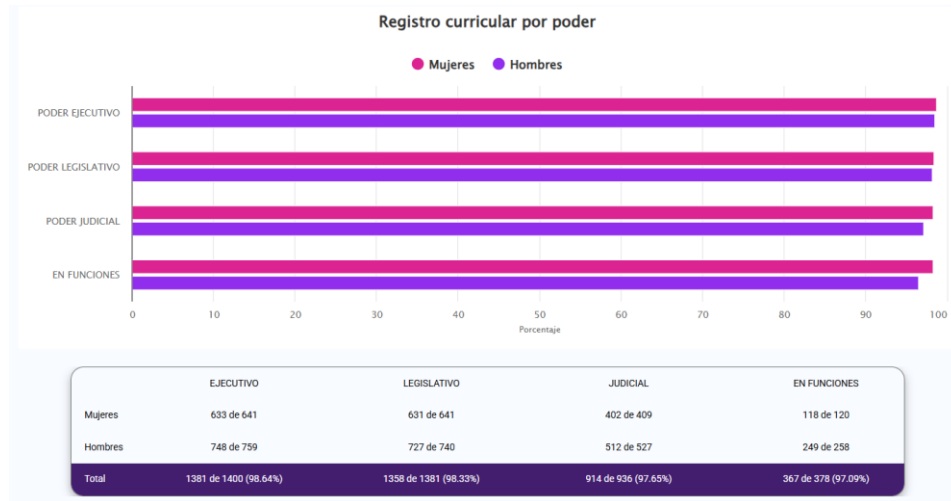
Registro curricular por poder

Mujeres Hombres

PODER EJECUTIVO
PODER LEGISLATIVO
PODER JUDICIAL
EN FUNCIONES

0 10 20 30 40 50 60 70 80 90 100
Porcentaje

| | EJECUTIVO | LEGISLATIVO | JUDICIAL | EN FUNCIONES |
|---|---|---|---|---|
| Mujeres | 633 de 641 | 631 de 641 | 402 de 409 | 118 de 120 |
| Hombres | 748 de 759 | 727 de 740 | 512 de 527 | 249 de 258 |
| Total | 1381 de 1400 (98.64%) | 1358 de 1381 (98.33%) | 914 de 936 (97.65%) | 367 de 378 (97.09%) |